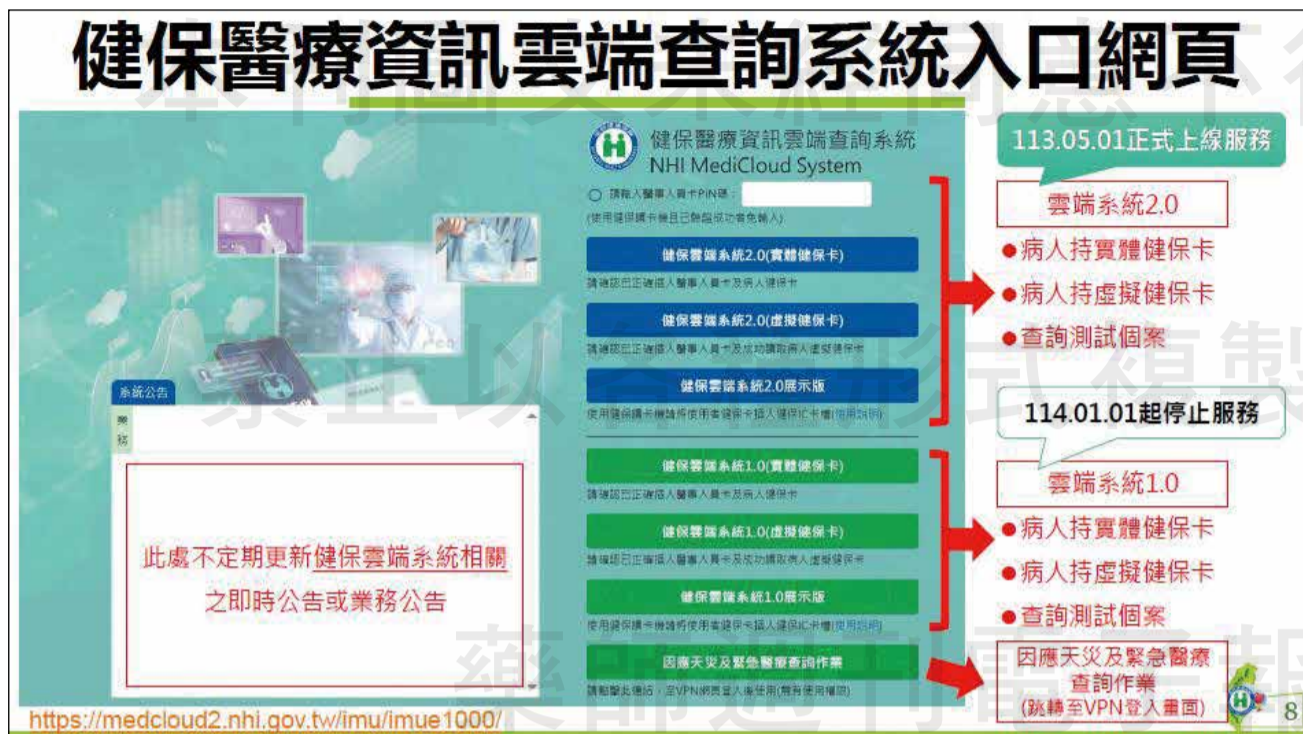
健保醫療資訊雲端查詢系統入口網頁

健保醫療資訊雲端查詢系統
NHI MediCloud System

請輸入醫事人員卡PIN碼：
(使用健保讀卡機且已驗證成功者免輸入)

健保雲端系統2.0(實體健保卡)
請確認已正確插入醫事人員卡及病人健保卡

健保雲端系統2.0(虛擬健保卡)
請確認已正確插入醫事人員卡及成功讀取病人虛擬健保卡

健保雲端系統2.0展示版
使用健保讀卡機請將使用者健保卡插入健保IC卡槽(使用說明)

健保雲端系統1.0(實體健保卡)
請確認已正確插入醫事人員卡及病人健保卡

健保雲端系統1.0(虛擬健保卡)
請確認已正確插入醫事人員卡及成功讀取病人虛擬健保卡

健保雲端系統1.0展示版
使用健保讀卡機請將使用者健保卡插入健保IC卡槽(使用說明)

因應天災及緊急醫療查詢作業
請點擊此連結，至VPN網頁登入後使用(需有使用權限)

系統公告
業務

此處不定期更新健保雲端系統相關之即時公告或業務公告

113.05.01正式上線服務
雲端系統2.0
●病人持實體健保卡
●病人持虛擬健保卡
●查詢測試個案

114.01.01起停止服務
雲端系統1.0
●病人持實體健保卡
●病人持虛擬健保卡
●查詢測試個案

因應天災及緊急醫療查詢作業
(跳轉至VPN登入畫面)

https://medcloud2.nhi.gov.tw/imu/imue1000/

8

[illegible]禁止以任何形式複製 藥師週刊電子報